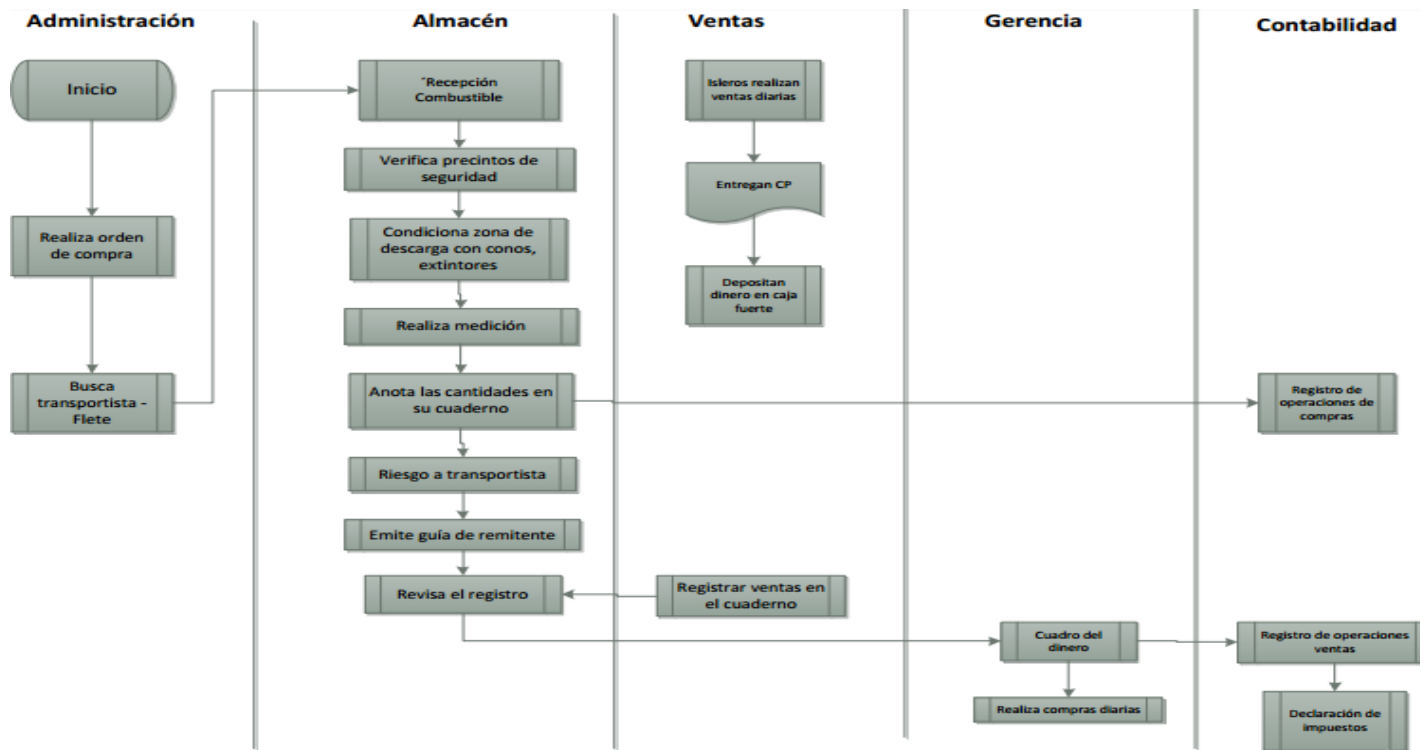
Administración

Inicio

Realiza orden de compra

Busca transportista - Flete

Almacén

¨Recepción Combustible

Verifica precintos de seguridad

Condiciona zona de descarga con conos, extintores

Realiza medición

Anota las cantidades en su cuaderno

Riesgo a transportista

Emite guía de remitente

Revisa el registro

Ventas

Isleros realizan ventas diarias

Entregan CP

Depositan dinero en caja fuerte

Registrar ventas en el cuaderno

Gerencia

Cuadro del dinero

Realiza compras diarias

Contabilidad

Registro de operaciones de compras

Registro de operaciones ventas

Declaración de impuestos